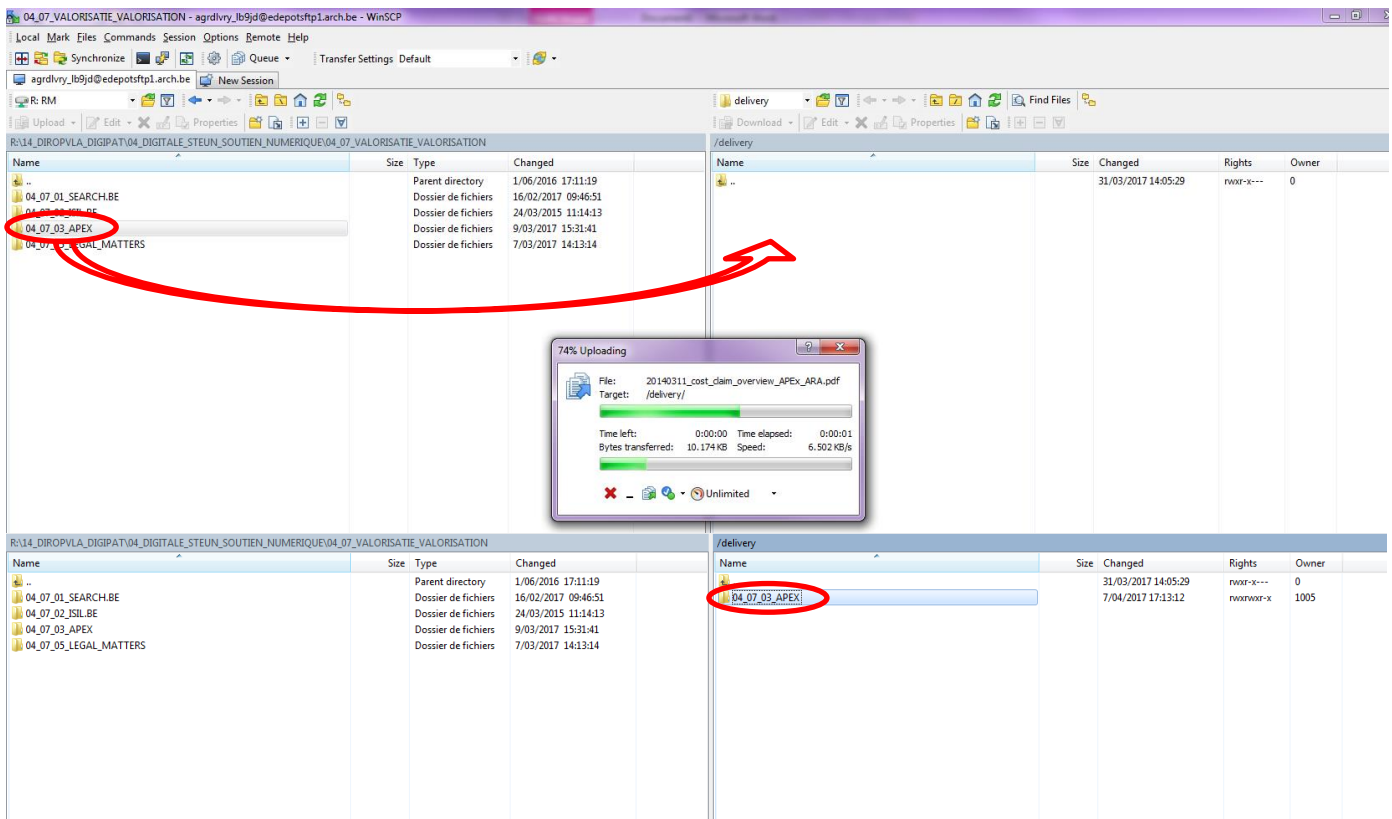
04_07_VALORISATIE_VALORISATION - agrdlvry_lb9jd@edepotsftp1.arch.be - WinSCP

Local Mark Files Commands Session Options Remote Help

Synchronize Queue Transfer Settings Default

agrdlvry_lb9jd@edepotsftp1.arch.be New Session

R: RM

Upload Edit Properties

delivery

Download Edit Properties Find Files

R:\14_DIROPVLA_DIGIPAT\04_DIGITALE_STEUN_SOUTIEN_NUMERIQUE\04_07_VALORISATIE_VALORISATION

| Name | Size | Type | Changed |
|---|---|---|---|
| .. | | Parent directory | 1/06/2016 17:11:19 |
| 04_07_01_SEARCH.BE | | Dossier de fichiers | 16/02/2017 09:46:51 |
| 04_07_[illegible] | | Dossier de fichiers | 24/03/2015 11:14:13 |
| 04_07_03_APEX | | Dossier de fichiers | 9/03/2017 15:31:41 |
| 04_07_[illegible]_LEGAL_MATTERS | | Dossier de fichiers | 7/03/2017 14:13:14 |

/delivery

| Name | Size | Changed | Rights | Owner |
|---|---|---|---|---|
| .. | | 31/03/2017 14:05:29 | rwxr-x--- | 0 |

74% Uploading

File: 20140311_cost_claim_overview_APEx_ARA.pdf
Target: /delivery/

Time left: 0:00:00 Time elapsed: 0:00:01
Bytes transferred: 10.174 KB Speed: 6.502 KB/s

Unlimited

R:\14_DIROPVLA_DIGIPAT\04_DIGITALE_STEUN_SOUTIEN_NUMERIQUE\04_07_VALORISATIE_VALORISATION

| Name | Size | Type | Changed |
|---|---|---|---|
| .. | | Parent directory | 1/06/2016 17:11:19 |
| 04_07_01_SEARCH.BE | | Dossier de fichiers | 16/02/2017 09:46:51 |
| 04_07_02_ISIL.BE | | Dossier de fichiers | 24/03/2015 11:14:13 |
| 04_07_03_APEX | | Dossier de fichiers | 9/03/2017 15:31:41 |
| 04_07_05_LEGAL_MATTERS | | Dossier de fichiers | 7/03/2017 14:13:14 |

/delivery

| Name | Size | Changed | Rights | Owner |
|---|---|---|---|---|
| .. | | 31/03/2017 14:05:29 | rwxr-x--- | 0 |
| 04_07_03_APEX | | 7/04/2017 17:13:12 | rwxrwxr-x | 1005 |